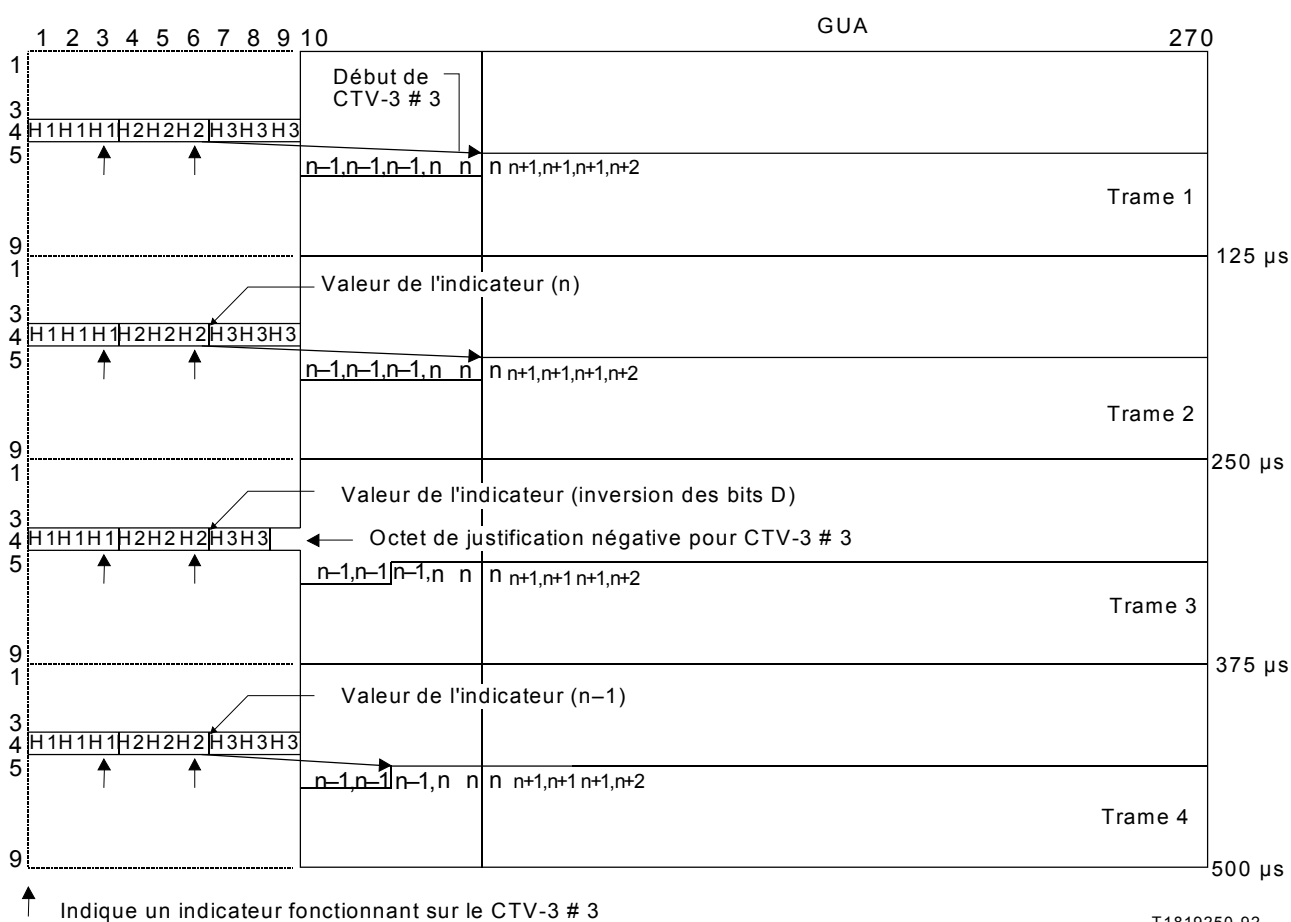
1 2 3 4 5 6 7 8 9 10

GUA

270

1
3
4
5
9

H1 H1 H1 H2 H2 H2 H3 H3 H3

Début de CTV-3 # 3

n–1, n–1, n–1, n n n n+1, n+1, n+1, n+2

Trame 1

125 µs

1
3
4
5
9

Valeur de l'indicateur (n)

H1 H1 H1 H2 H2 H2 H3 H3 H3

n–1, n–1, n–1, n n n n+1, n+1, n+1, n+2

Trame 2

250 µs

1
3
4
5
9

Valeur de l'indicateur (inversion des bits D)

H1 H1 H1 H2 H2 H2 H3 H3

Octet de justification négative pour CTV-3 # 3

n–1, n–1 n–1, n n n n+1, n+1 n+1, n+2

Trame 3

375 µs

1
3
4
5
9

Valeur de l'indicateur (n–1)

H1 H1 H1 H2 H2 H2 H3 H3 H3

n–1, n–1 n–1, n n n n+1, n+1 n+1, n+2

Trame 4

500 µs

Indique un indicateur fonctionnant sur le CTV-3 # 3

T1819350-92